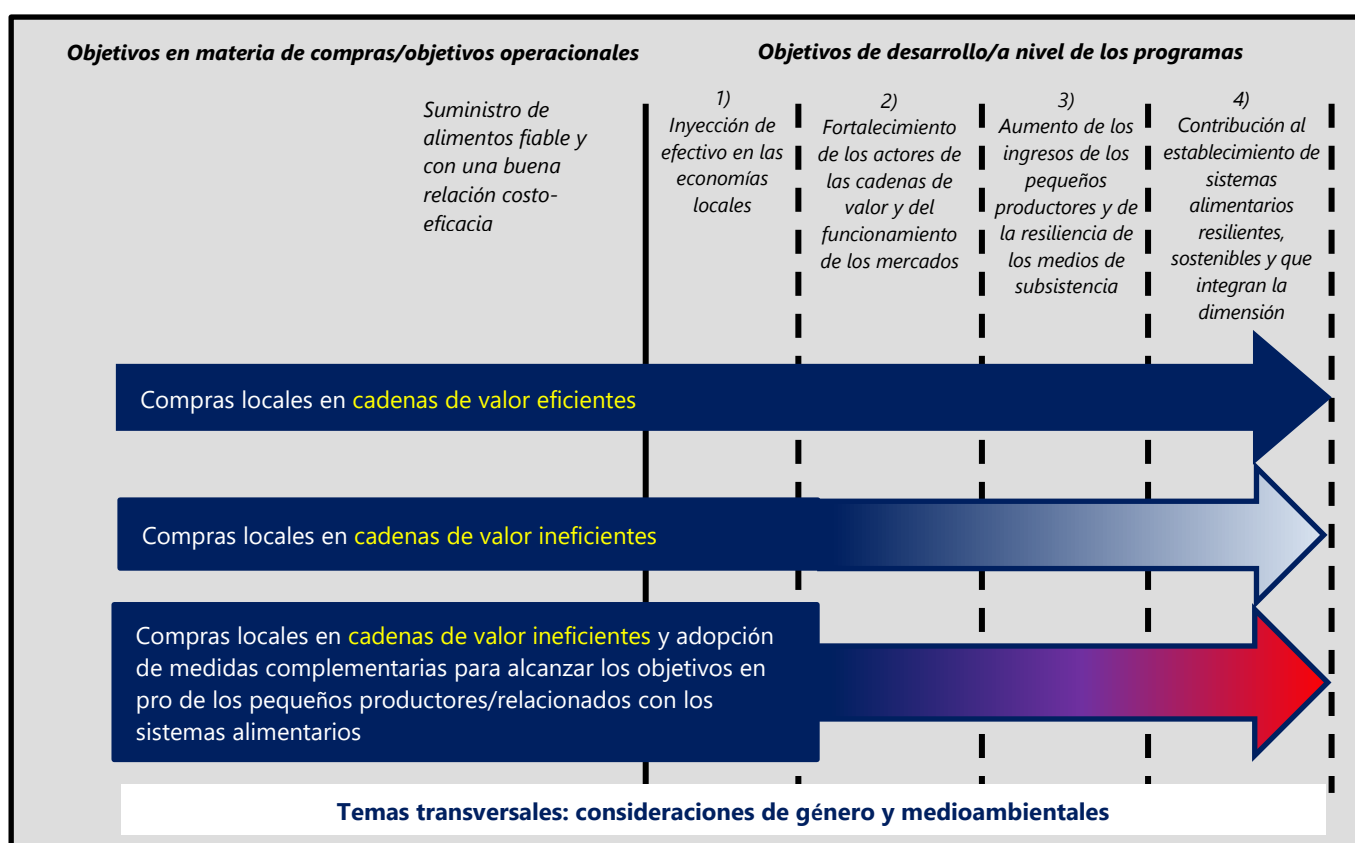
Objetivos en materia de compras/objetivos operacionales

Objetivos de desarrollo/a nivel de los programas

Suministro de alimentos fiable y con una buena relación costo-eficacia

1) Inyección de efectivo en las economías locales

2) Fortalecimiento de los actores de las cadenas de valor y del funcionamiento de los mercados

3) Aumento de los ingresos de los pequeños productores y de la resiliencia de los medios de subsistencia

4) Contribución al establecimiento de sistemas alimentarios resilientes, sostenibles y que integran la dimensión

Compras locales en cadenas de valor eficientes

Compras locales en cadenas de valor ineficientes

Compras locales en cadenas de valor ineficientes y adopción de medidas complementarias para alcanzar los objetivos en pro de los pequeños productores/relacionados con los sistemas alimentarios

Temas transversales: consideraciones de género y medioambientales